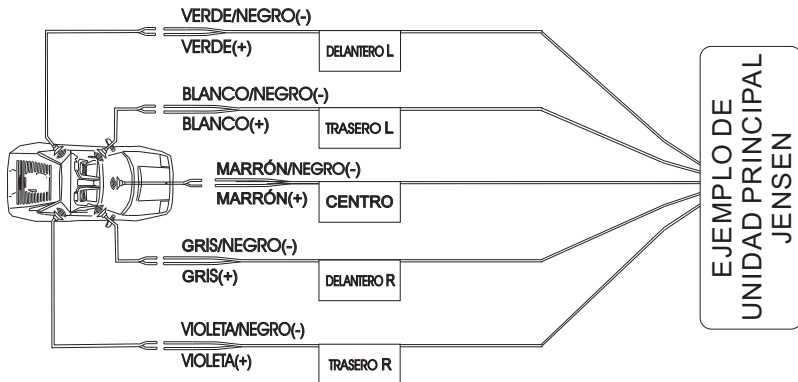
VERDE/NEGRO(-)
VERDE(+)
DELANTERO L
BLANCO/NEGRO(-)
BLANCO(+)
TRASERO L
MARRÓN/NEGRO(-)
MARRÓN(+)
CENTRO
GRIS/NEGRO(-)
GRIS(+)
DELANTERO R
VIOLETA/NEGRO(-)
VIOLETA(+)
TRASERO R

EJEMPLO DE UNIDAD PRINCIPAL JENSEN